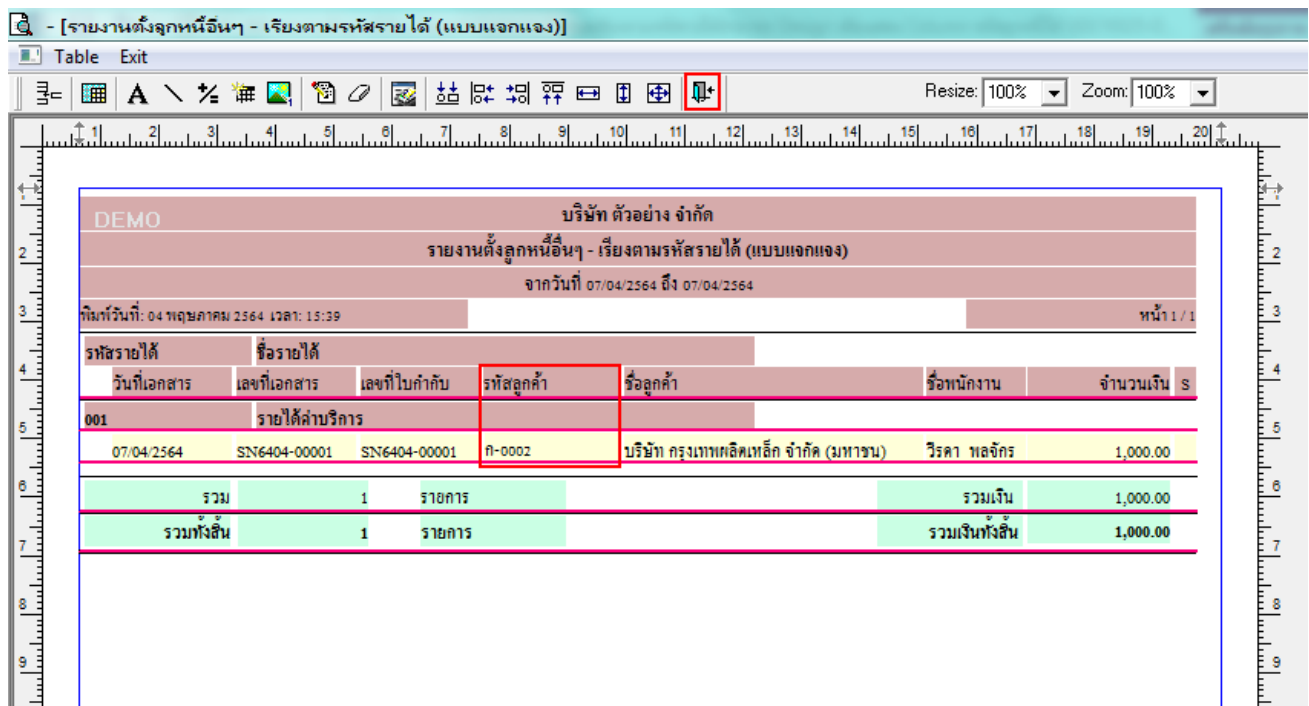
- [รายงานตั้งลูกหนี้อื่นๆ - เรียงตามรหัสรายได้ (แบบแจกแจง)]

Table Exit

Resize: 100% Zoom: 100%

1 2 3 4 5 6 7 8 9 10 11 12 13 14 15 16 17 18 19 20

DEMO

บริษัท ตัวอย่าง จำกัด

รายงานตั้งลูกหนี้อื่นๆ - เรียงตามรหัสรายได้ (แบบแจกแจง)

จากวันที่ 07/04/2564 ถึง 07/04/2564

พิมพ์วันที่: 04 พฤษภาคม 2564 เวลา: 15:39

หน้า 1 / 1

| รหัสรายได้ | ชื่อรายได้ | | | | | | |
|---|---|---|---|---|---|---|---|
| วันที่เอกสาร | เลขที่เอกสาร | เลขที่ใบกำกับ | รหัสลูกค้า | ชื่อลูกค้า | ชื่อพนักงาน | จำนวนเงิน | S |
| 001 | รายได้ค่าบริการ | | | | | | |
| 07/04/2564 | SN6404-00001 | SN6404-00001 | ก-0002 | บริษัท กรุงเทพผลิตเหล็ก จำกัด (มหาชน) | วิรดา พลจักร | 1,000.00 | |
| รวม | 1 | รายการ | | | รวมเงิน | 1,000.00 | |
| รวมทั้งสิ้น | 1 | รายการ | | | รวมเงินทั้งสิ้น | 1,000.00 | |

2 3 4 5 6 7 8 9